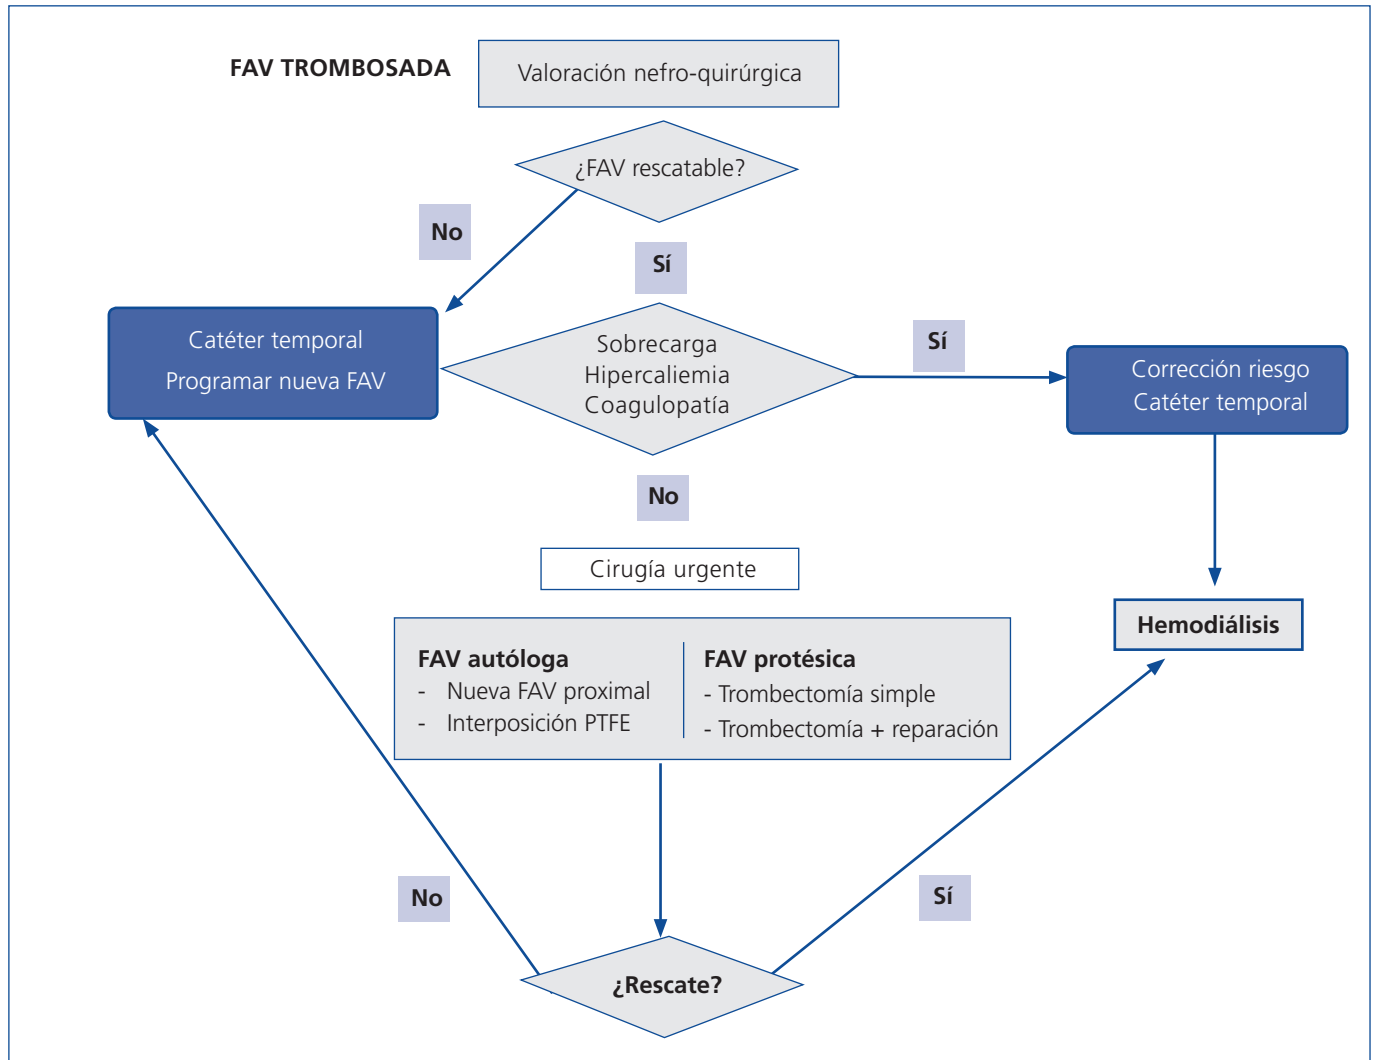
FAV TROMBOSADA

Valoración nefro-quirúrgica

¿FAV rescatable?

No

Sí

Catéter temporal
Programar nueva FAV

Sobrecarga
Hipercaliemia
Coagulopatía

Sí

Corrección riesgo
Catéter temporal

No

Cirugía urgente

Hemodiálisis

FAV autóloga
- Nueva FAV proximal
- Interposición PTFE

FAV protésica
- Trombectomía simple
- Trombectomía + reparación

No

Sí

¿Rescate?